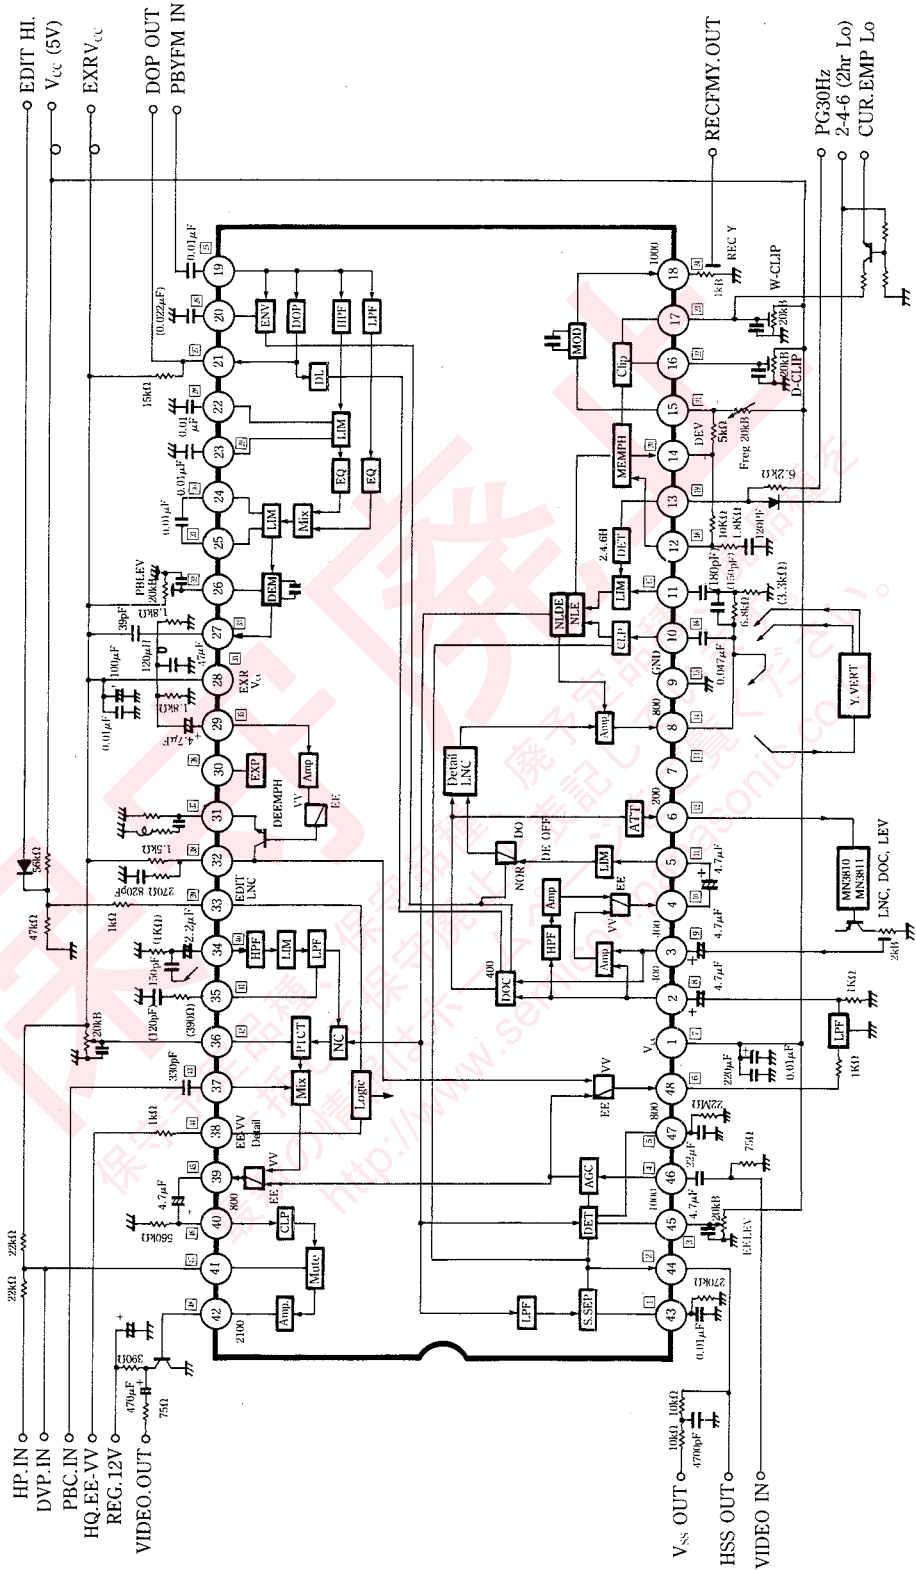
EDIT HI.
$V_{CC}$ (5V)
$EXRV_{CC}$
DOP OUT
PBYFM IN

RECFMY.OUT
PG30Hz
2-4-6 (2hr Lo)
CUR.EMP Lo

REC Y
W-CLIP
D-CLIP
MOD
Clip
MEMPH
DET
LIM
CLP
NLDE
NLE
Y.VERT
Amp
Detail LNC
ATT
DO
DE OFF
NOR
LIM
Amp
EE
VV
HPF
DOC
Amp
MN3810 MN3811
LNC, DOC, LEV
LPF
VV
EE
AGC
DET
S.SEP
LPF

ENV
DOP
HPF
LPF
DL
LIM
EQ
EQ
LIM
Mix
DEM
EXP
Amp
VV
EE
DEEMPH
HPF
LIM
LPF
PICT
NC
Mix
Logic
CLP
Mute
Amp.

19 20 21 22 23 24 25 26 27 28 29 30 31 32 33 34 35 36 37 38 39 40 41 42
18 17 16 15 14 13 12 11 10 9 8 7 6 5 4 3 2 1 48 47 46 45 44 43

0.01μF
(0.022μF)
15kΩ
0.01μF
0.01μF
0.01μF
PBLEV
20kB
1.8kΩ
39pF
120μH
100μF
47μF
0.01μF
1.8kΩ
4.7μF
EXR $V_{CC}$
56kΩ
1.5kΩ
270Ω 820pF
EDIT LNC
47kΩ
1kΩ
2.2μF
(1kΩ)
150pF
(120pF)
(390Ω)
20kB
330pF
1kΩ
EE VV Detail
4.7μF
560kΩ
800
22kΩ
22kΩ
2100
390Ω
470μF
75Ω
1000
1kΩ
20kB
20kB
DEV
5kΩ
Freq 20kB
6.2kΩ
2.4.6H
10kΩ
1.8kΩ
120PF
180pF
150pF
6.8kΩ
(3.3kΩ)
GND
0.047μF
800
200
4.7μF
400
400
4.7μF
2kB
1kΩ
4.7μF
$V_{CC}$
220μF
0.01μF
1kΩ
800
22MΩ
22μF
75Ω
1000
20kB
EELEV
270kΩ
0.01μF
10kΩ
10kΩ
4700pF

HP. IN
DVP. IN
PBC. IN
HQ.EE-VV
REG.12V
VIDEO.OUT
$V_{SS}$ OUT
HSS OUT
VIDEO IN